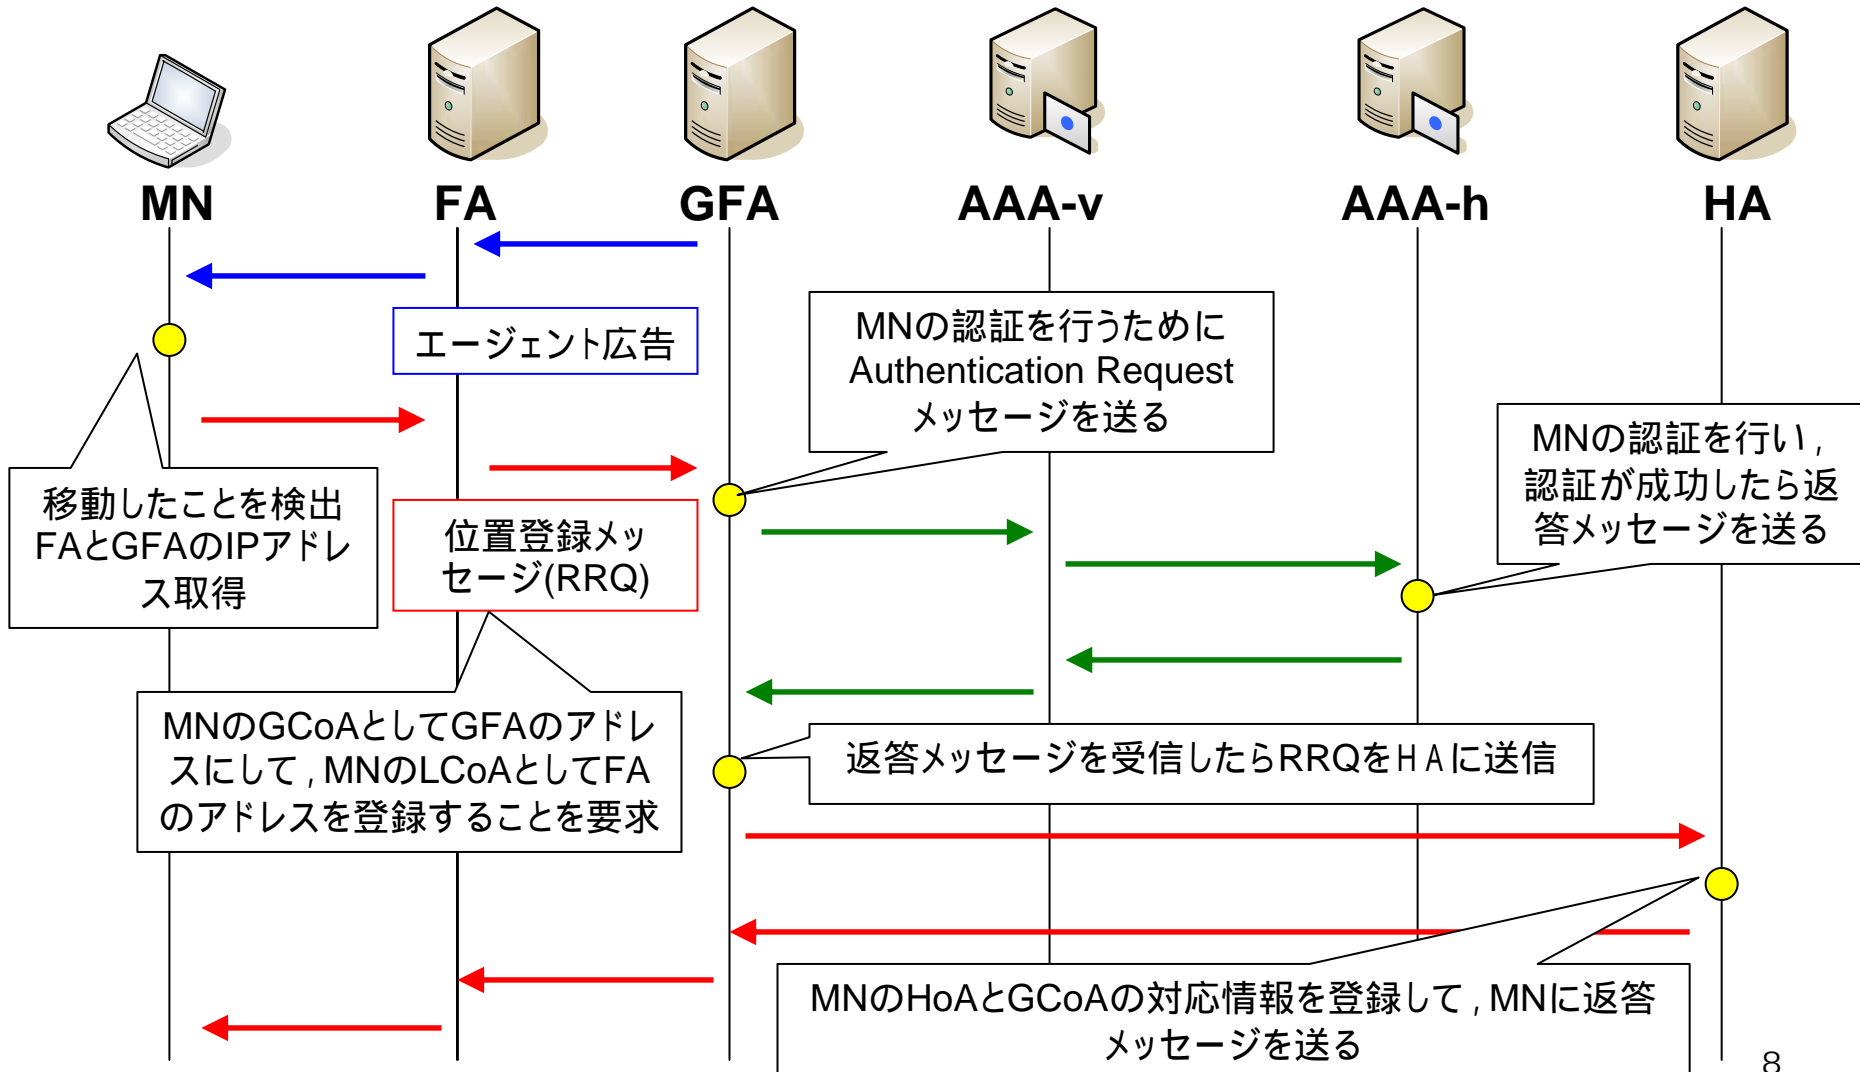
MN

FA

GFA

AAA-v

AAA-h

HA

エージェント広告

MNの認証を行うためにAuthentication Requestメッセージを送る

MNの認証を行い，認証が成功したら返答メッセージを送る

移動したことを検出FAとGFAのIPアドレス取得

位置登録メッセージ(RRQ)

MNのGCoAとしてGFAのアドレスにして，MNのLCoAとしてFAのアドレスを登録することを要求

返答メッセージを受信したらRRQをＨＡに送信

MNのHoAとGCoAの対応情報を登録して，MNに返答メッセージを送る

8